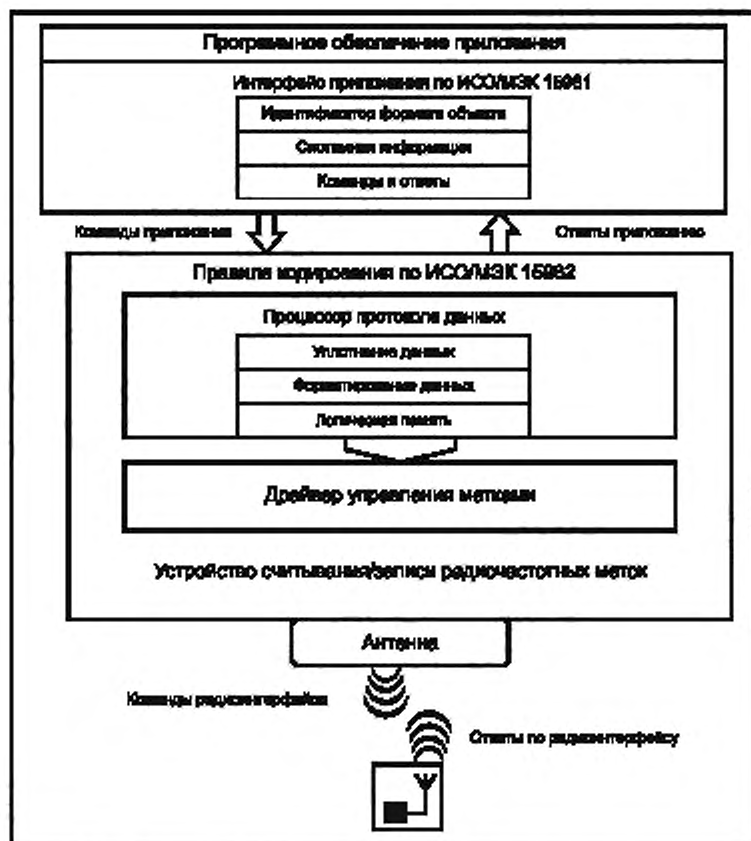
Программное обеспечение приложения

Интерфейс приложения по ИСО/МЭК 15961

Идентификатор формата объекта

Системная информация

Команды и ответы

Команды приложения

Ответы приложению

Правила кодирования по ИСО/МЭК 15962

Процессор протокола данных

Уплотнение данных

Форматирование данных

Логическая память

Драйвер управления метками

Устройство считывания/записи радиочастотных меток

Антенна

Команды радиоинтерфейса

Ответы по радиоинтерфейсу